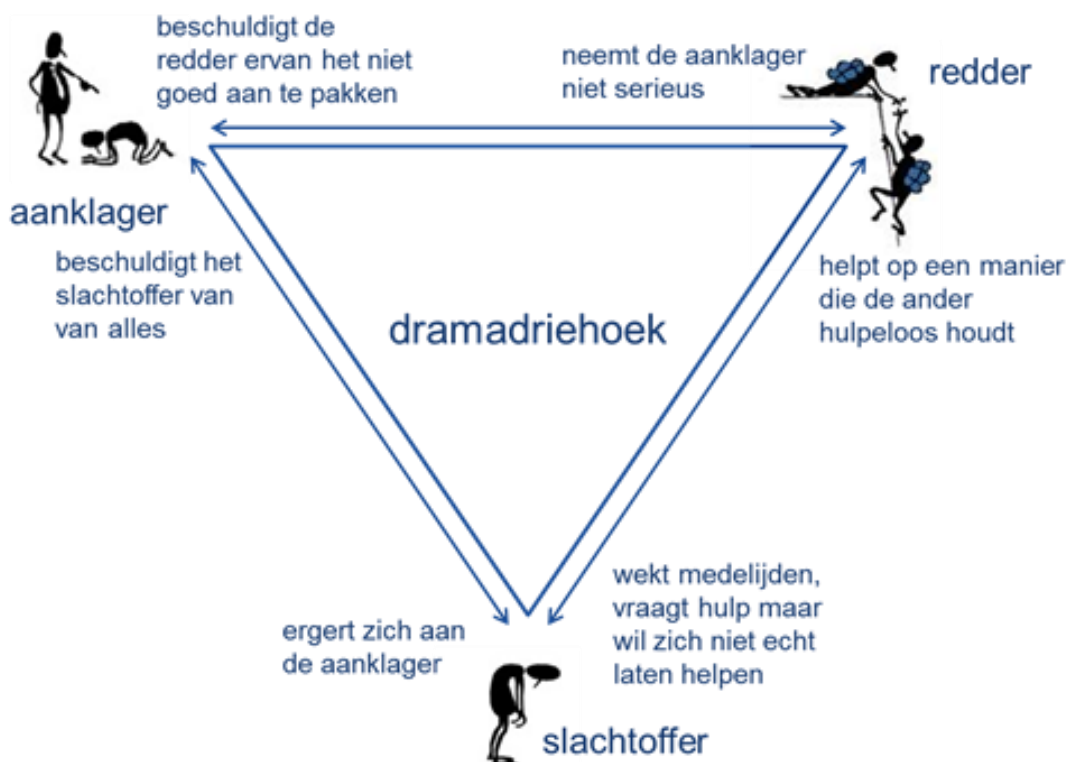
beschuldigt de redder ervan het niet goed aan te pakken

neemt de aanklager niet serieus

redder

aanklager

beschuldigt het slachtoffer van van alles

dramadriehoek

helpt op een manier die de ander hulpeloos houdt

ergert zich aan de aanklager

wekt medelijden, vraagt hulp maar wil zich niet echt laten helpen

slachtoffer